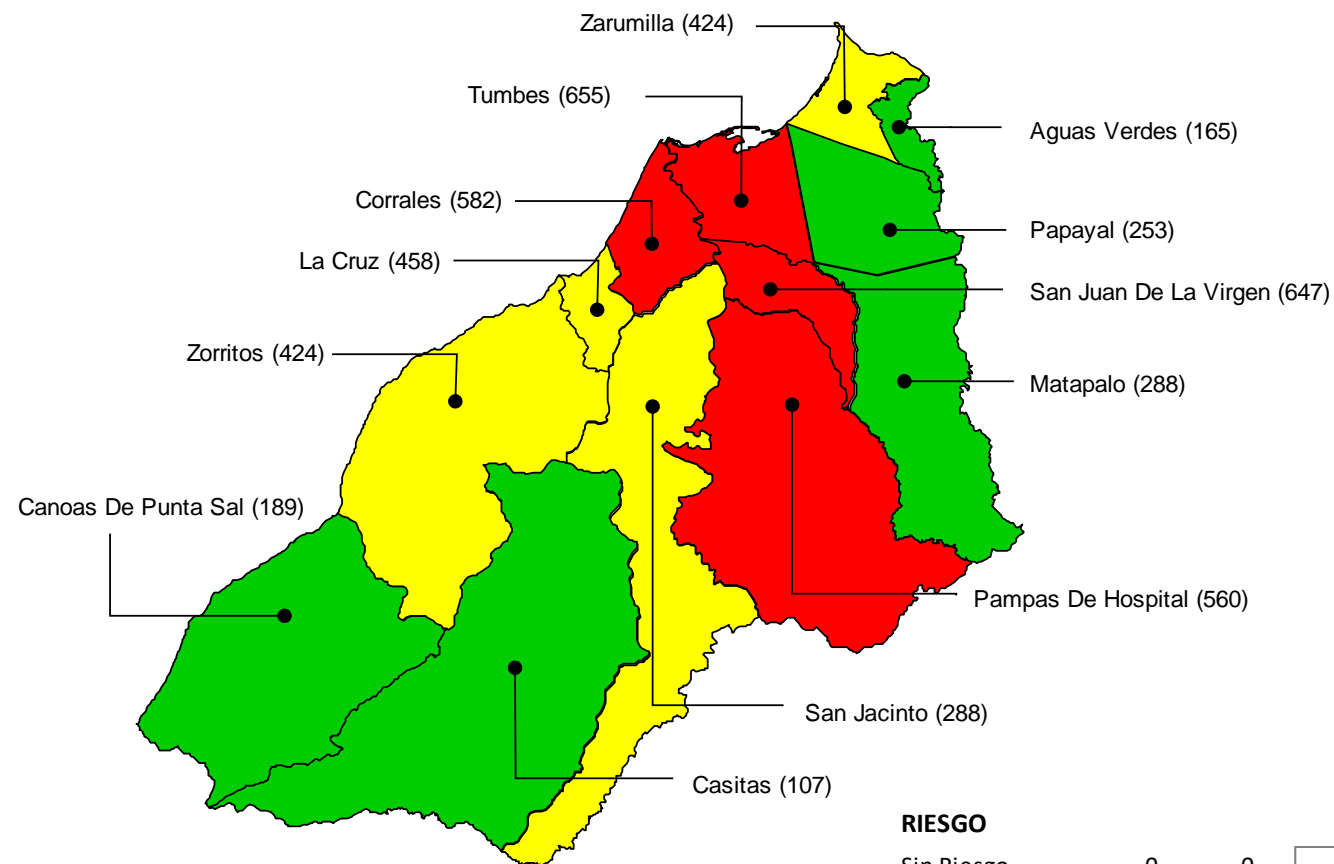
Zarumilla (424)
Tumbes (655)
Aguas Verdes (165)
Corrales (582)
Papayal (253)
La Cruz (458)
San Juan De La Virgen (647)
Zorritos (424)
Matapalo (288)
Canoas De Punta Sal (189)
Pampas De Hospital (560)
San Jacinto (288)
Casitas (107)
RIESGO
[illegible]